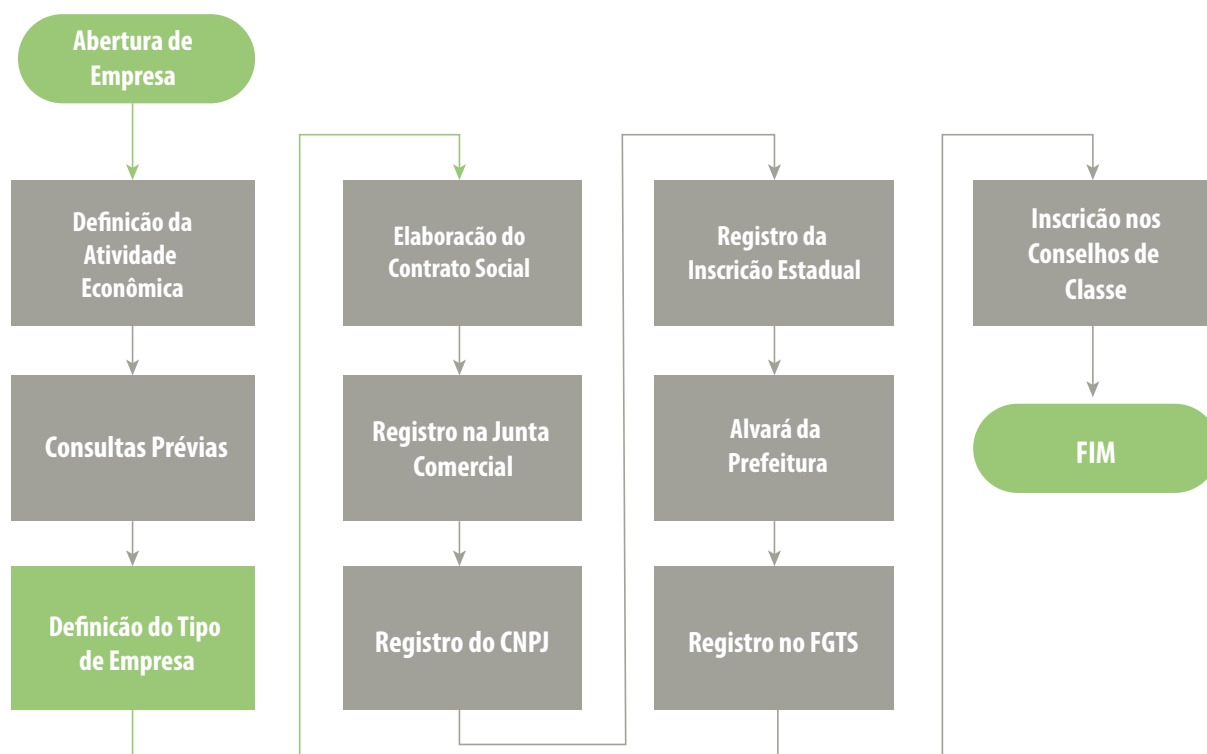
Abertura de Empresa

Definicão da Atividade Econômica

Consultas Prévias

Definicão do Tipo de Empresa

Elaboracão do Contrato Social

Registro na Junta Comercial

Registro do CNPJ

Registro da Inscricão Estadual

Alvará da Prefeitura

Registro no FGTS

Inscricão nos Conselhos de Classe

FIM